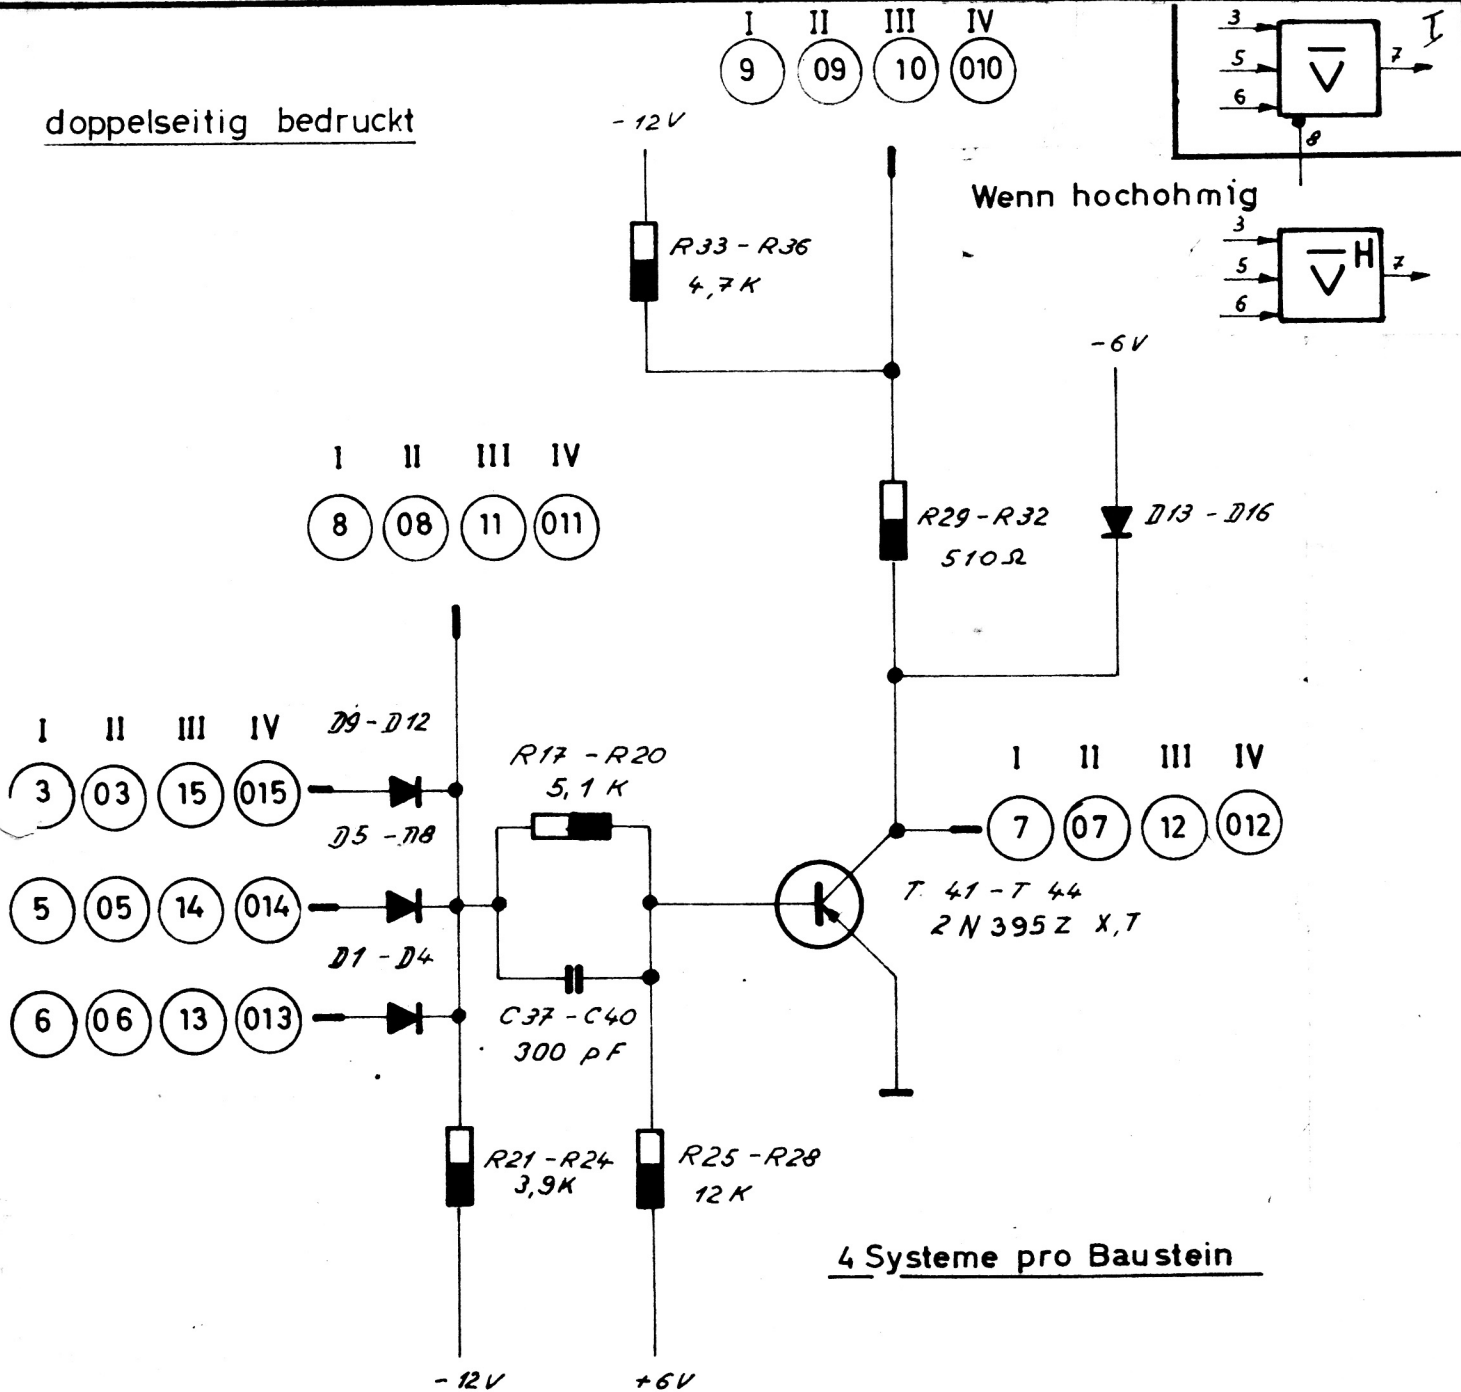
doppelseitig bedruckt

I II III IV
9 09 10 010

3
5
6
$\overline{V}$
7
8
I

Wenn hochohmig

3
5
6
$\overline{V}$H
7

-12V

R33 - R36
4,7K

-6V

I II III IV
8 08 11 011

R29 - R32
510Ω

D13 - D16

I II III IV
3 03 15 015

D9 - D12

R17 - R20
5,1 K

D5 - D8

5 05 14 014

D1 - D4

6 06 13 013

C37 - C40
300 pF

I II III IV
7 07 12 012

T 41 - T 44
2N 395Z X,T

R21 - R24
3,9K

R25 - R28
12 K

4 Systeme pro Baustein

-12V
+6V